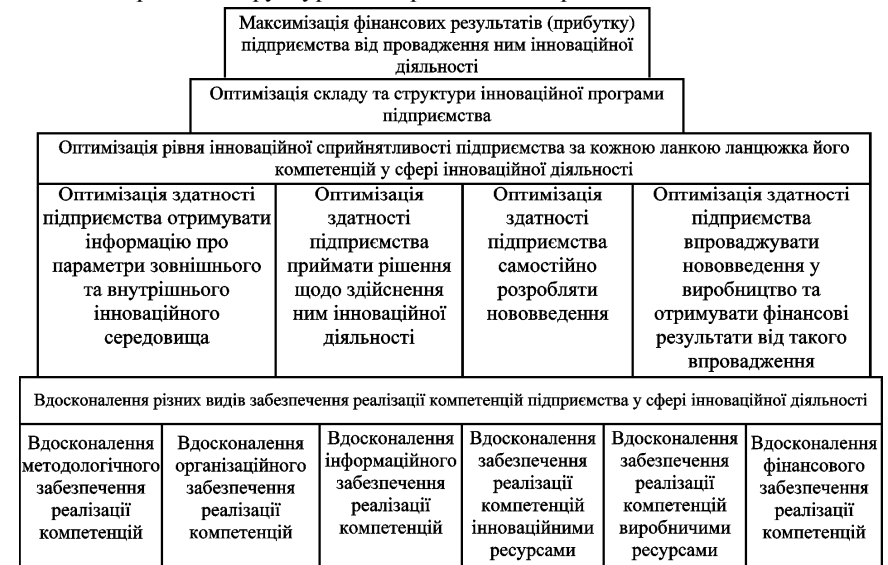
Максимізація фінансових результатів (прибутку) підприємства від провадження ним інноваційної діяльності

Оптимізація складу та структури інноваційної програми підприємства

Оптимізація рівня інноваційної сприйнятливості підприємства за кожною ланкою ланцюжка його компетенцій у сфері інноваційної діяльності

| Оптимізація здатності підприємства отримувати інформацію про параметри зовнішнього та внутрішнього інноваційного середовища | Оптимізація здатності підприємства приймати рішення щодо здійснення ним інноваційної діяльності | Оптимізація здатності підприємства самостійно розробляти нововведення | Оптимізація здатності підприємства впроваджувати нововведення у виробництво та отримувати фінансові результати від такого впровадження |
|---|---|---|---|

Вдосконалення різних видів забезпечення реалізації компетенцій підприємства у сфері інноваційної діяльності

| Вдосконалення методологічного забезпечення реалізації компетенцій | Вдосконалення організаційного забезпечення реалізації компетенцій | Вдосконалення інформаційного забезпечення реалізації компетенцій | Вдосконалення забезпечення реалізації компетенцій інноваційними ресурсами | Вдосконалення забезпечення реалізації компетенцій виробничими ресурсами | Вдосконалення фінансового забезпечення реалізації компетенцій |
|---|---|---|---|---|---|